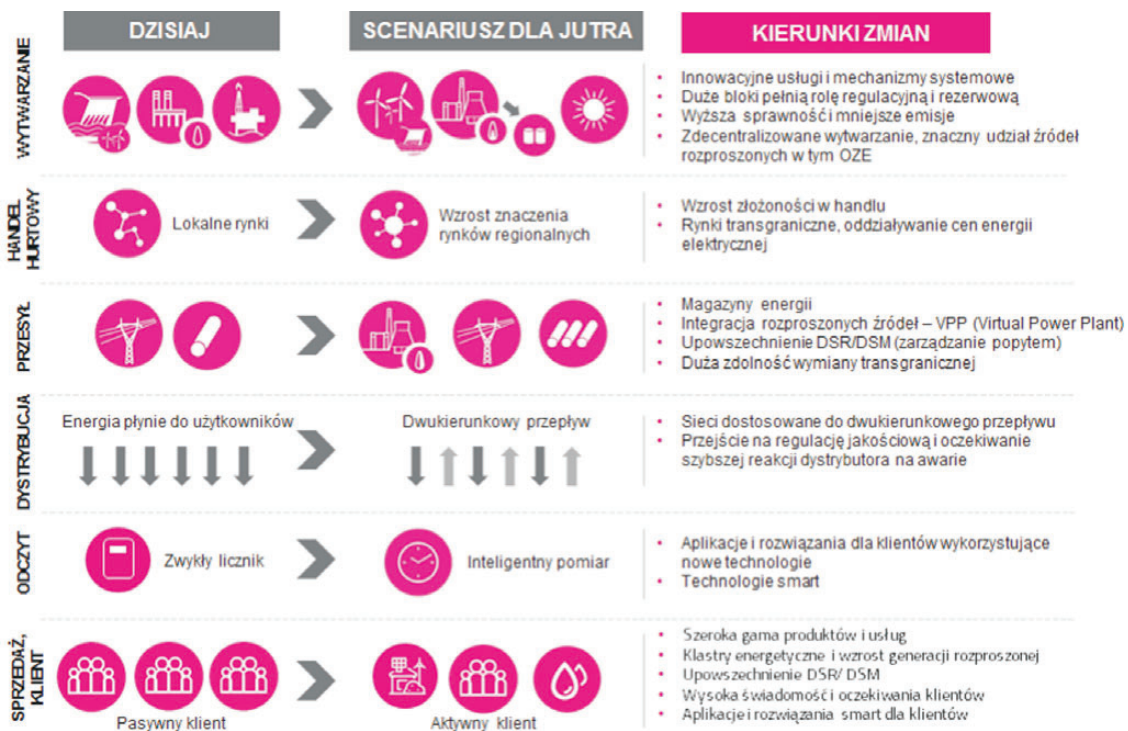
DZISIAJ

SCENARIUSZ DLA JUTRA

KIERUNKI ZMIAN

WYTWARZANIE

- Innowacyjne usługi i mechanizmy systemowe
- Duże bloki pełnią rolę regulacyjną i rezerwową
- Wyższa sprawności mniejsze emisje
- Zdecentralizowane wytwarzanie, znaczny udział źródeł rozproszonych w tym OZE

HANDEL HURTOWY

Lokalne rynki

Wzrost znaczenia rynków regionalnych

- Wzrost złożoności w handlu
- Rynki transgraniczne, oddziaływanie cen energii elektrycznej

PRZESYŁ

- Magazyny energii
- Integracja rozproszonych źródeł – VPP (Virtual Power Plant)
- Upowszechnienie DSR/DSM (zarządzanie popytem)
- Duża zdolność wymiany transgranicznej

DYSTRYBUCJA

Energia płynie do użytkowników

Dwukierunkowy przepływ

- Sieci dostosowane do dwukierunkowego przepływu
- Przejście na regulację jakościową i oczekiwanie szybszej reakcji dystrybutora na awarie

ODCZYT

Zwykły licznik

Inteligentny pomiar

- Aplikacje i rozwiązania dla klientów wykorzystujące nowe technologie
- Technologie smart

SPRZEDAŻ, KLIENT

Pasywny klient

Aktywny klient

- Szeroka gama produktów i usług
- Klastry energetyczne i wzrost generacji rozproszonej
- Upowszechnienie DSR/ DSM
- Wysoka świadomości oczekiwania klientów
- Aplikacje i rozwiązania smart dla klientów